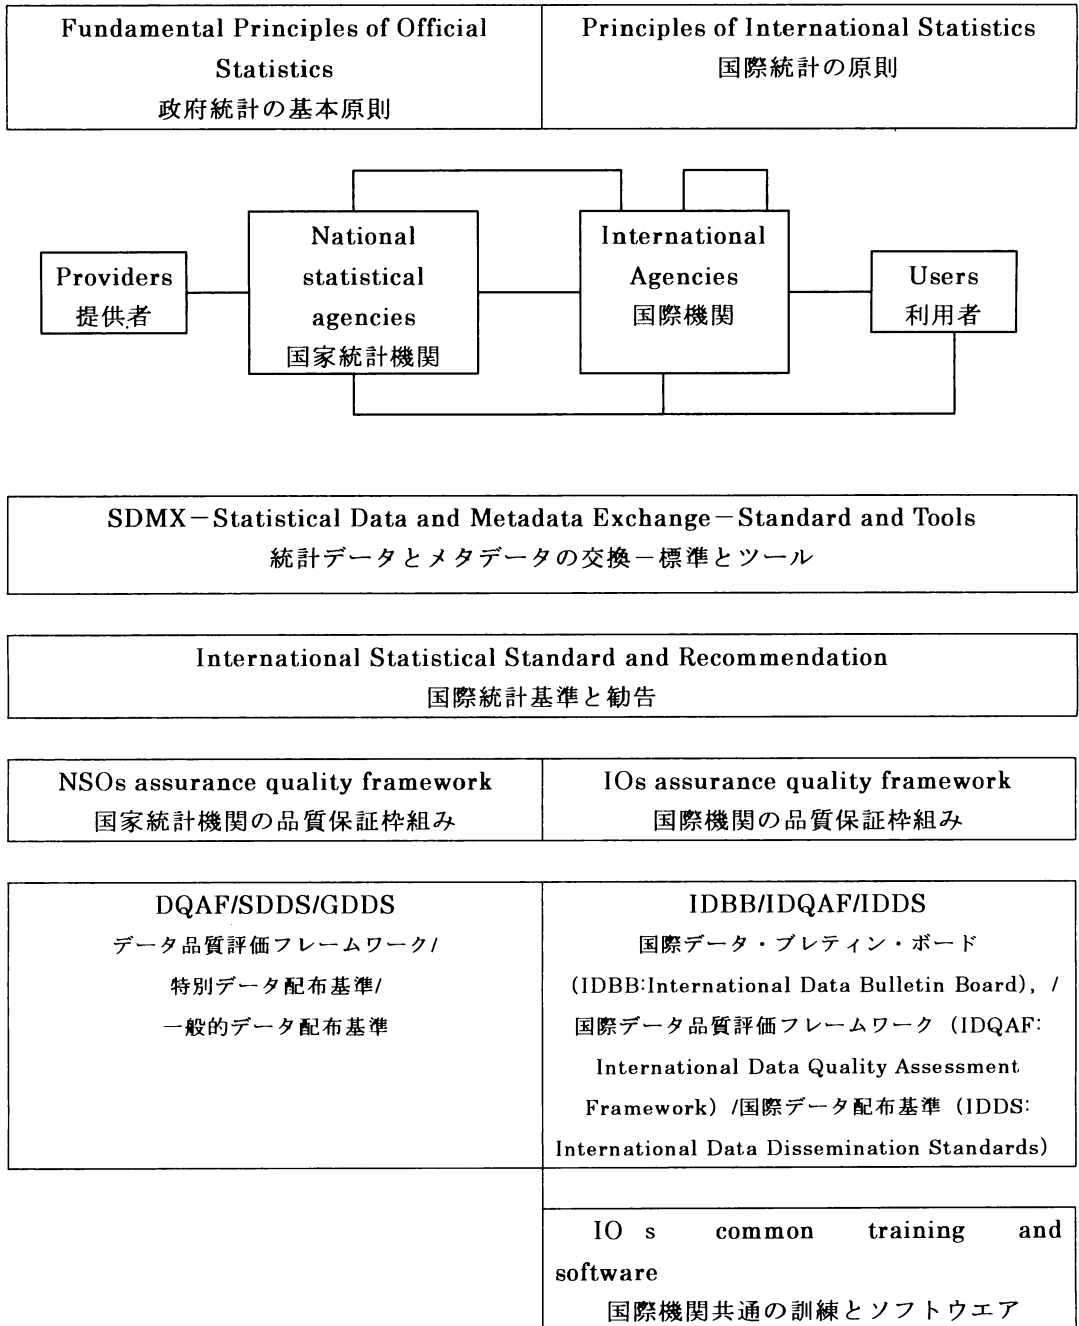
Fundamental Principles of Official Statistics
政府統計の基本原則

Principles of International Statistics
国際統計の原則

Providers
提供者

National statistical agencies
国家統計機関

International Agencies
国際機関

Users
利用者

SDMX－Statistical Data and Metadata Exchange－Standard and Tools
統計データとメタデータの交換－標準とツール

International Statistical Standard and Recommendation
国際統計基準と勧告

NSOs assurance quality framework
国家統計機関の品質保証枠組み

IOs assurance quality framework
国際機関の品質保証枠組み

DQAF/SDDS/GDDS
データ品質評価フレームワーク/
特別データ配布基準/
一般的データ配布基準

IDBB/IDQAF/IDDS
国際データ・ブレティン・ボード
(IDBB:International Data Bulletin Board), /
国際データ品質評価フレームワーク (IDQAF: International Data Quality Assessment Framework) /国際データ配布基準 (IDDS: International Data Dissemination Standards)

IO s common training and software
国際機関共通の訓練とソフトウエア